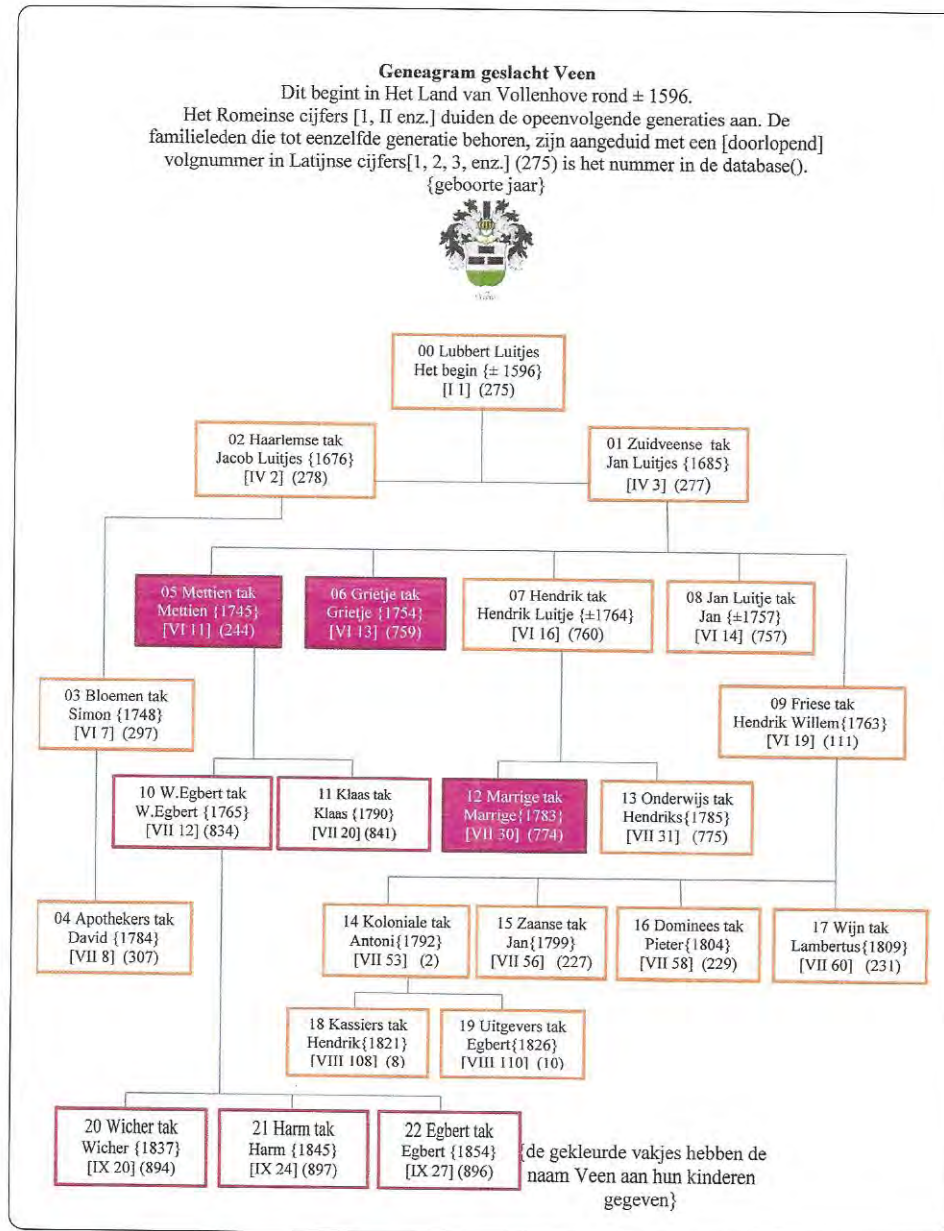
**Geneagram geslacht Veen**
Dit begint in Het Land van Vollenhove rond ± 1596.
Het Romeinse cijfers [1, II enz.] duiden de opeenvolgende generaties aan. De familieleden die tot eenzelfde generatie behoren, zijn aangeduid met een [doorlopend] volgnummer in Latijnse cijfers[1, 2, 3, enz.] (275) is het nummer in de database().
{geboorte jaar}

00 Lubbert Luitjes
Het begin {± 1596}
[I 1] (275)

02 Haarlemse tak
Jacob Luitjes {1676}
[IV 2] (278)

01 Zuidveense tak
Jan Luitjes {1685}
[IV 3] (277)

05 Mettien tak
Mettien {1745}
[VI 11] (244)

06 Grietje tak
Grietje {1754}
[VI 13] (759)

07 Hendrik tak
Hendrik Luitje {±1764}
[VI 16] (760)

08 Jan Luitje tak
Jan {±1757}
[VI 14] (757)

03 Bloemen tak
Simon {1748}
[VI 7] (297)

09 Friese tak
Hendrik Willem{1763}
[VI 19] (111)

10 W.Egbert tak
W.Egbert {1765}
[VII 12] (834)

11 Klaas tak
Klaas {1790}
[VII 20] (841)

12 Marrige tak
Marrige{1783}
[VII 30] (774)

13 Onderwijs tak
Hendriks{1785}
[VII 31] (775)

04 Apothekers tak
David {1784}
[VII 8] (307)

14 Koloniale tak
Antoni{1792}
[VII 53] (2)

15 Zaanse tak
Jan{1799}
[VII 56] (227)

16 Dominees tak
Pieter{1804}
[VII 58] (229)

17 Wijn tak
Lambertus{1809}
[VII 60] (231)

18 Kassiers tak
Hendrik{1821}
[VIII 108] (8)

19 Uitgevers tak
Egbert{1826}
[VIII 110] (10)

20 Wicher tak
Wicher {1837}
[IX 20] (894)

21 Harm tak
Harm {1845}
[IX 24] (897)

22 Egbert tak
Egbert {1854}
[IX 27] (896)

{de gekleurde vakjes hebben de naam Veen aan hun kinderen gegeven}